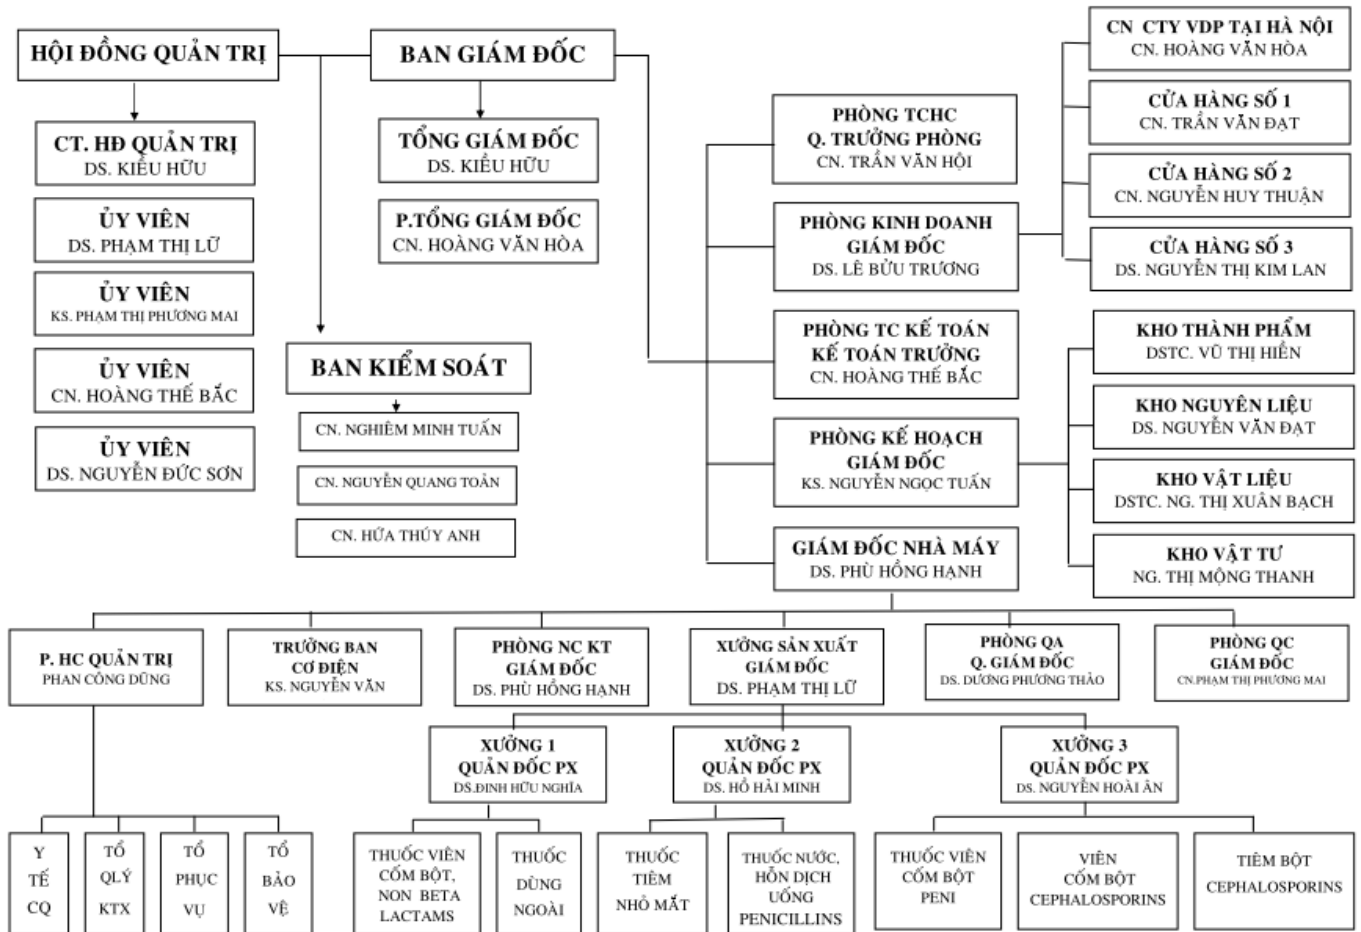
HỘI ĐỒNG QUẢN TRỊ

BAN GIÁM ĐỐC

CT. HĐ QUẢN TRỊ
DS. KIỀU HỮU

ỦY VIÊN
DS. PHẠM THỊ LỮ

ỦY VIÊN
KS. PHẠM THỊ PHƯƠNG MAI

ỦY VIÊN
CN. HOÀNG THẾ BẮC

ỦY VIÊN
DS. NGUYỄN ĐỨC SƠN

TỔNG GIÁM ĐỐC
DS. KIỀU HỮU

P.TỔNG GIÁM ĐỐC
CN. HOÀNG VĂN HÒA

BAN KIỂM SOÁT

CN. NGHIÊM MINH TUẤN

CN. NGUYỄN QUANG TOÀN

CN. HỨA THÚY ANH

PHÒNG TCHC
Q. TRƯỞNG PHÒNG
CN. TRẦN VĂN HỘI

PHÒNG KINH DOANH
GIÁM ĐỐC
DS. LÊ BỬU TRƯƠNG

PHÒNG TC KẾ TOÁN
KẾ TOÁN TRƯỞNG
CN. HOÀNG THẾ BẮC

PHÒNG KẾ HOẠCH
GIÁM ĐỐC
KS. NGUYỄN NGỌC TUẤN

GIÁM ĐỐC NHÀ MÁY
DS. PHÙ HỒNG HẠNH

CN CTY VDP TẠI HÀ NỘI
CN. HOÀNG VĂN HÒA

CỬA HÀNG SỐ 1
CN. TRẦN VĂN ĐẠT

CỬA HÀNG SỐ 2
CN. NGUYỄN HUY THUẬN

CỬA HÀNG SỐ 3
DS. NGUYỄN THỊ KIM LAN

KHO THÀNH PHẨM
DSTC. VŨ THỊ HIỀN

KHO NGUYÊN LIỆU
DS. NGUYỄN VĂN ĐẠT

KHO VẬT LIỆU
DSTC. NG. THỊ XUÂN BẠCH

KHO VẬT TƯ
NG. THỊ MỘNG THANH

P. HC QUẢN TRỊ
PHAN CÔNG DŨNG

TRƯỞNG BAN
CƠ ĐIỆN
KS. NGUYỄN VĂN

PHÒNG NC KT
GIÁM ĐỐC
DS. PHÙ HỒNG HẠNH

XƯỞNG SẢN XUẤT
GIÁM ĐỐC
DS. PHẠM THỊ LỮ

PHÒNG QA
Q. GIÁM ĐỐC
DS. DƯƠNG PHƯƠNG THẢO

PHÒNG QC
GIÁM ĐỐC
CN.PHẠM THỊ PHƯƠNG MAI

XƯỞNG 1
QUẢN ĐỐC PX
DS.ĐINH HỮU NGHĨA

XƯỞNG 2
QUẢN ĐỐC PX
DS. HỒ HẢI MINH

XƯỞNG 3
QUẢN ĐỐC PX
DS. NGUYỄN HOÀI ÂN

Y TẾ CQ

TỔ QLÝ KTX

TỔ PHỤC VỤ

TỔ BẢO VỆ

THUỐC VIÊN CỐM BỘT, NON BETA LACTAMS

THUỐC DÙNG NGOÀI

THUỐC TIÊM NHỎ MẮT

THUỐC NƯỚC, HỖN DỊCH UỐNG PENICILLINS

THUỐC VIÊN CỐM BỘT PENI

VIÊN CỐM BỘT CEPHALOSPORINS

TIÊM BỘT CEPHALOSPORINS